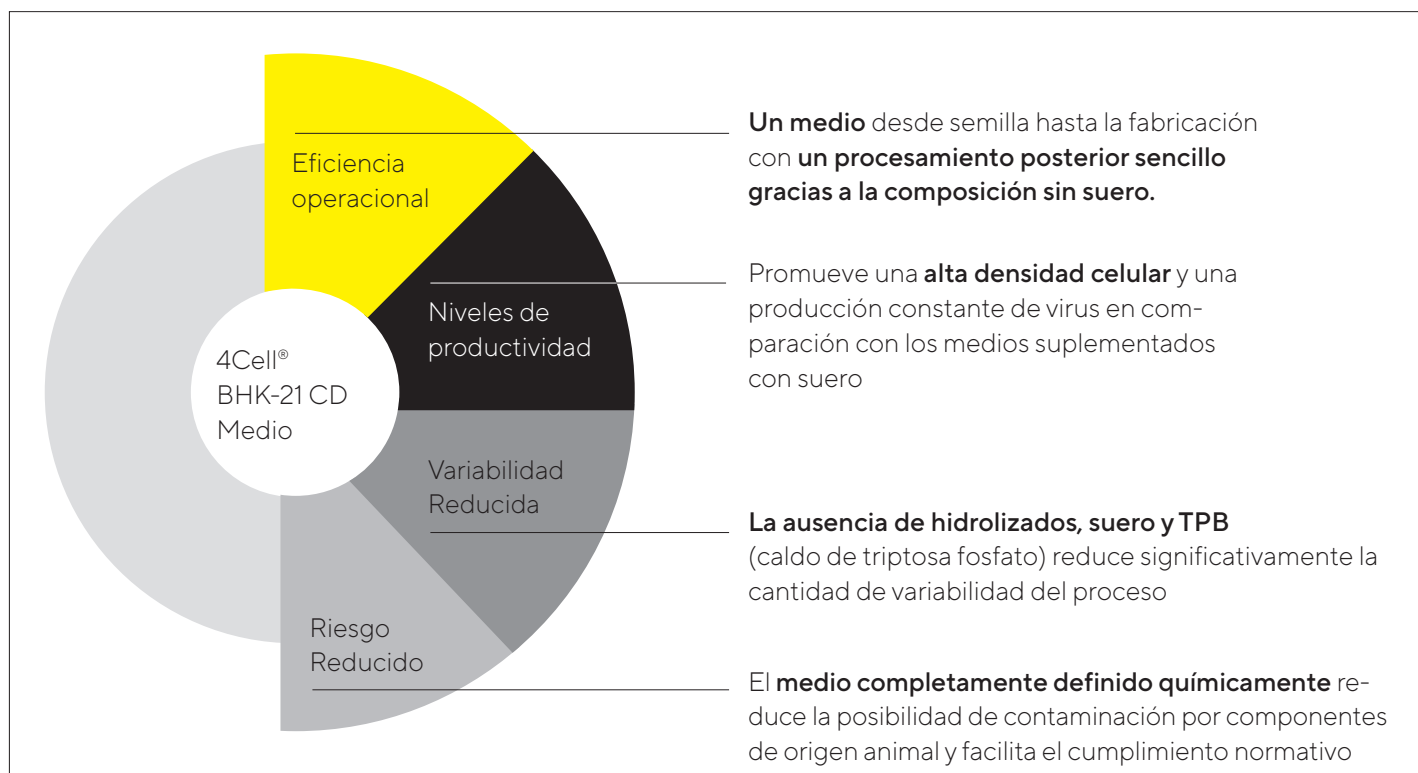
4Cell®
BHK-21 CD
Medio

Eficiencia operacional

Un medio desde semilla hasta la fabricación con un procesamiento posterior sencillo gracias a la composición sin suero.

Niveles de productividad

Promueve una alta densidad celular y una producción constante de virus en comparación con los medios suplementados con suero

Variabilidad Reducida

La ausencia de hidrolizados, suero y TPB (caldo de triptosa fosfato) reduce significativamente la cantidad de variabilidad del proceso

Riesgo Reducido

El medio completamente definido químicamente reduce la posibilidad de contaminación por componentes de origen animal y facilita el cumplimiento normativo